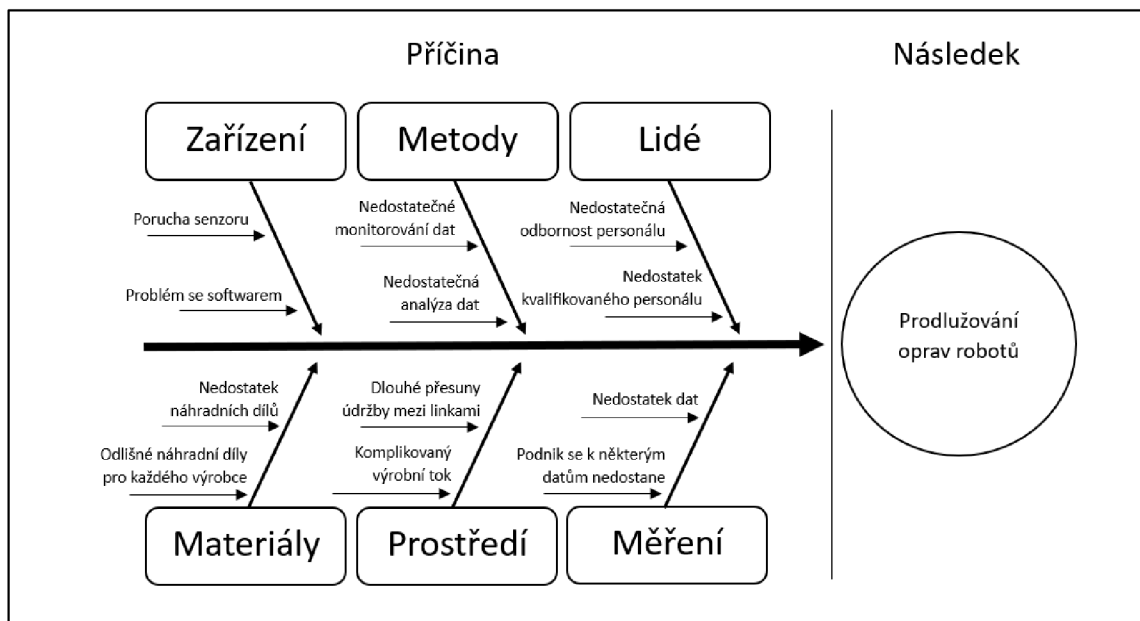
Příčina

Následek

Zařízení

Metody

Lidé

Porucha senzoru

Problém se softwarem

Nedostatečné monitorování dat

Nedostatečná analýza dat

Nedostatečná odbornost personálu

Nedostatek kvalifikovaného personálu

Prodlužování oprav robotů

Nedostatek náhradních dílů

Odlišné náhradní díly pro každého výrobce

Dlouhé přesuny údržby mezi linkami

Komplikovaný výrobní tok

Nedostatek dat

Podnik se k některým datům nedostane

Materiály

Prostředí

Měření